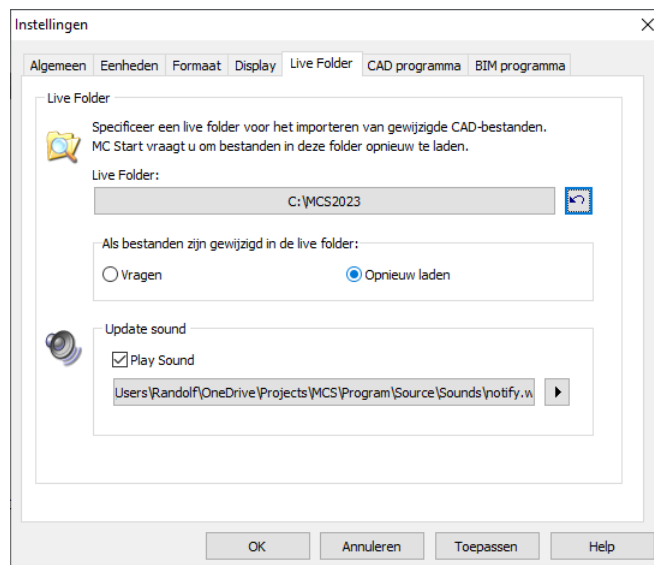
Instellingen

×

Algemeen | Eenheden | Formaat | Display | Live Folder | CAD programma | BIM programma

Live Folder

Specificeer een live folder voor het importeren van gewijzigde CAD-bestanden. MC Start vraagt u om bestanden in deze folder opnieuw te laden.

Live Folder:

C:\MCS2023

Als bestanden zijn gewijzigd in de live folder:

Vragen

Opnieuw laden

Update sound

Play Sound

Users\Randolf\OneDrive\Projects\MCS\Program\Source\Sounds\notify.w

OK

Annuleren

Toepassen

Help